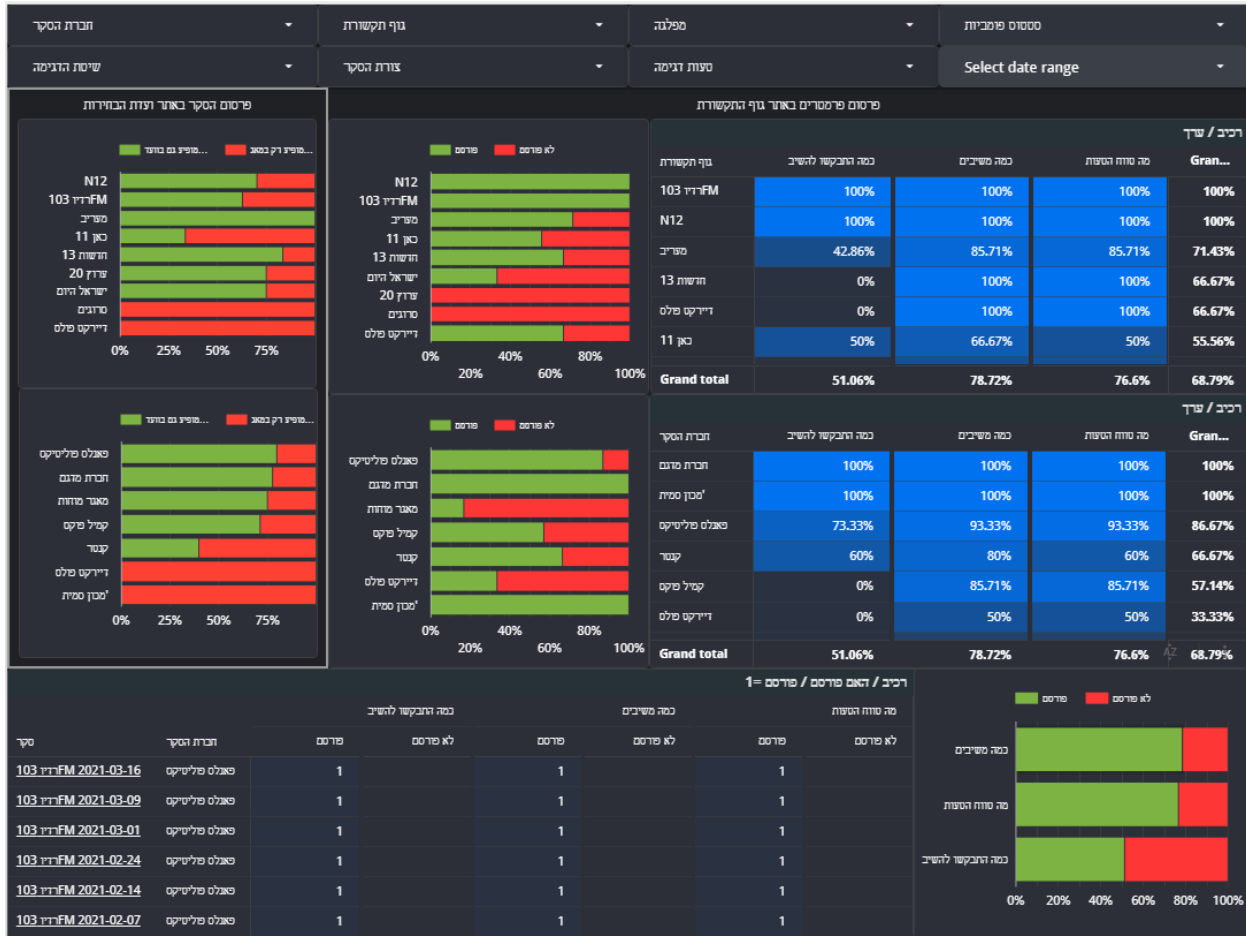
חברת הסקר ▾ | גוף תקשורת ▾ | מפלגה ▾ | סטטוס פומביות ▾
שיטת הדגימה ▾ | צורת הסקר ▾ | טעות דגימה ▾ | Select date range ▾

פרסום הסקר באתר ועדת הבחירות

פרסום פרמטרים באתר גוף התקשורת

...מופיע גם בווע | ...מופיע רק בפא

N12
103 FMרדיו
מעריב
כאן 11
חדשות 13
ערוץ 20
ישראל היום
סרוגים
דיירקט פולס

0% 25% 50% 75%

פורסם | לא פורסם

N12
103 FMרדיו
מעריב
כאן 11
חדשות 13
ישראל היום
ערוץ 20
סרוגים
דיירקט פולס

0% 20% 40% 60% 80% 100%

רכיב / ערך

| גוף תקשורת | כמה התבקשו להשיב | כמה משיבים | מה טווח הטעות | Gran... |
|---|---|---|---|---|
| 103 FMרדיו | 100% | 100% | 100% | 100% |
| N12 | 100% | 100% | 100% | 100% |
| מעריב | 42.86% | 85.71% | 85.71% | 71.43% |
| חדשות 13 | 0% | 100% | 100% | 66.67% |
| דיירקט פולס | 0% | 100% | 100% | 66.67% |
| כאן 11 | 50% | 66.67% | 50% | 55.56% |
| Grand total | 51.06% | 78.72% | 76.6% | 68.79% |

...מופיע גם בווע | ...מופיע רק בפא

פאנלס פוליטיקס
חברת מדגם
מאגר מוחות
קמיל פוקס
קנטר
דיירקט פולס
מכון סמית'

0% 25% 50% 75%

פורסם | לא פורסם

פאנלס פוליטיקס
חברת מדגם
מאגר מוחות
קמיל פוקס
קנטר
דיירקט פולס
מכון סמית'

0% 20% 40% 60% 80% 100%

רכיב / ערך

| חברת הסקר | כמה התבקשו להשיב | כמה משיבים | מה טווח הטעות | Gran... |
|---|---|---|---|---|
| חברת מדגם | 100% | 100% | 100% | 100% |
| מכון סמית' | 100% | 100% | 100% | 100% |
| פאנלס פוליטיקס | 73.33% | 93.33% | 93.33% | 86.67% |
| קנטר | 60% | 80% | 60% | 66.67% |
| קמיל פוקס | 0% | 85.71% | 85.71% | 57.14% |
| דיירקט פולס | 0% | 50% | 50% | 33.33% |
| Grand total | 51.06% | 78.72% | 76.6% | 68.79% |

רכיב / האם פורסם / פורסם =1

| סקר | חברת הסקר | כמה התבקשו להשיב פורסם | לא פורסם | כמה משיבים פורסם | לא פורסם | מה טווח הטעות פורסם | לא פורסם |
|---|---|---|---|---|---|---|---|
| 103 FMרדיו 2021-03-16 | פאנלס פוליטיקס | 1 | | 1 | | 1 | |
| 103 FMרדיו 2021-03-09 | פאנלס פוליטיקס | 1 | | 1 | | 1 | |
| 103 FMרדיו 2021-03-01 | פאנלס פוליטיקס | 1 | | 1 | | 1 | |
| 103 FMרדיו 2021-02-24 | פאנלס פוליטיקס | 1 | | 1 | | 1 | |
| 103 FMרדיו 2021-02-14 | פאנלס פוליטיקס | 1 | | 1 | | 1 | |
| 103 FMרדיו 2021-02-07 | פאנלס פוליטיקס | 1 | | 1 | | 1 | |

פורסם | לא פורסם

כמה משיבים
מה טווח הטעות
כמה התבקשו להשיב

0% 20% 40% 60% 80% 100%